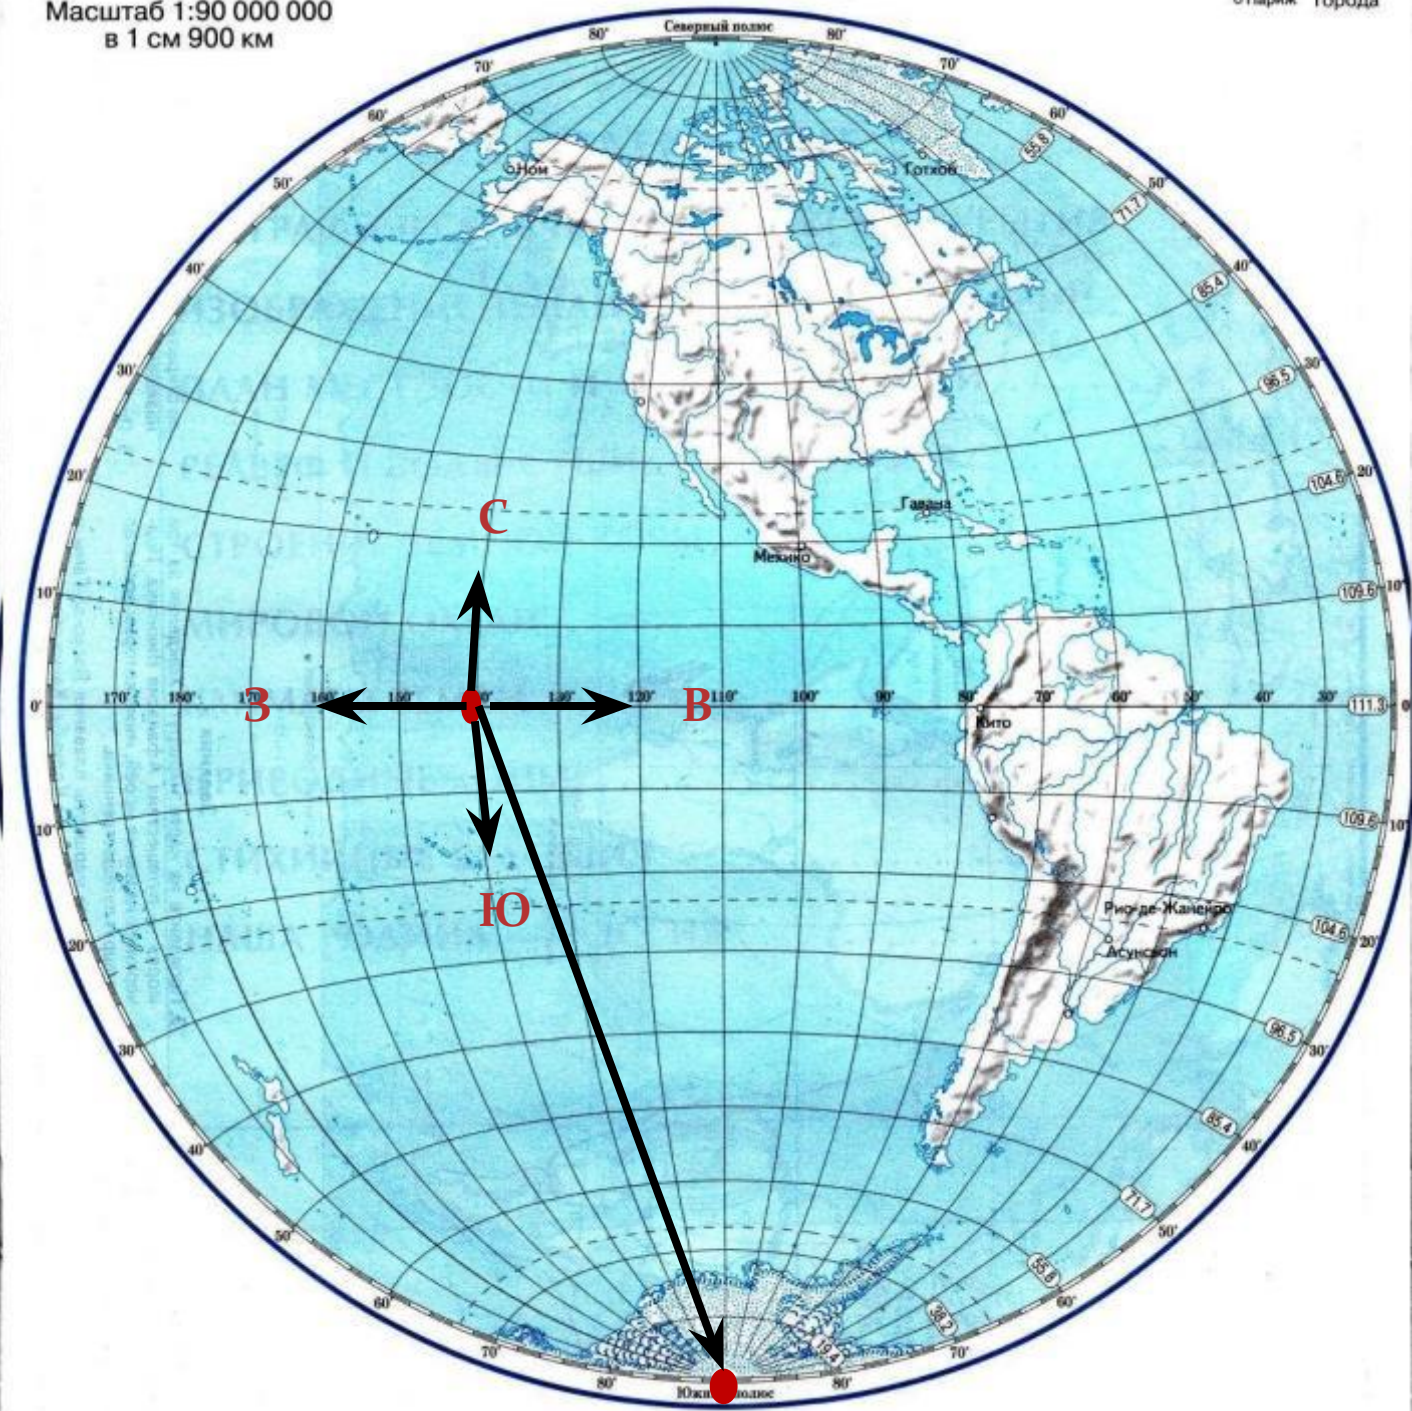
Масштаб 1:90 000 000
в 1 см 900 км

Столицы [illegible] Города

Северный полюс
80° 80°
70° 70°
60° 60°
50° 50°
40° 40°
30° 30°
20° 20°
10° 10°
0°
55.8
71.7
85.4
96.5
104.6
109.6
111.3

Ном
Готхоб
Гавана
Мехико
Кито
Рио-де-Жанейро
Асунсьон

С
З
В
Ю

170° 180° 170° 160° 150° 140° 130° 120° 110° 100° 90° 80° 70° 60° 50° 40° 30°

10° 20° 30° 40° 50° 60° 70° 80°
109.6
104.6
96.5
85.4
71.7
55.8
38.2
19.4

Южный полюс